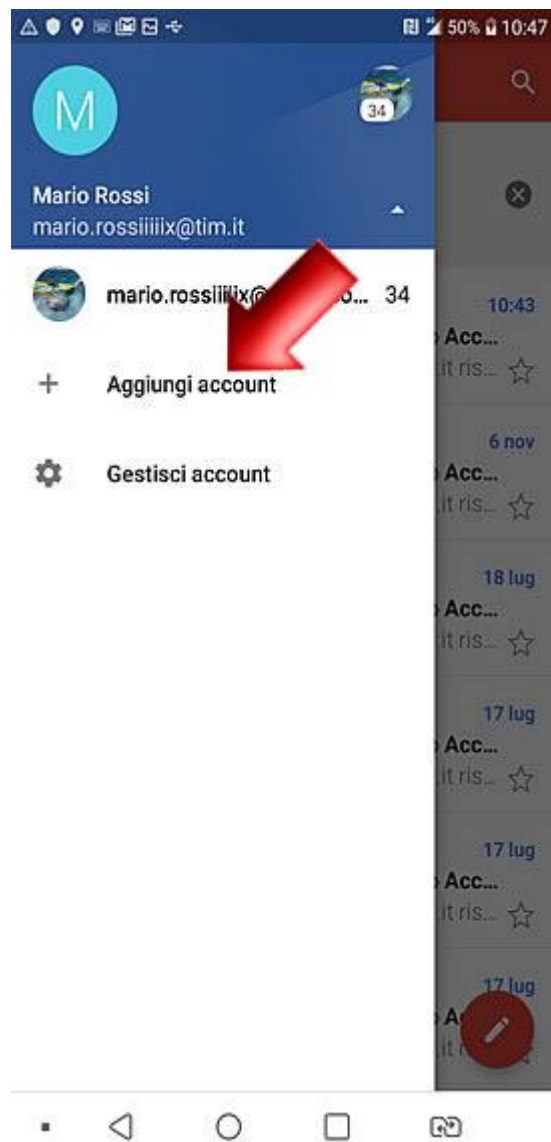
50% 10:47

M

34

Mario Rossi
mario.rossiiiiix@tim.it

mario.rossiiiix@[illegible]o... 34

+ Aggiungi account

Gestisci account

10:43
Acc...
it ris...

6 nov
Acc...
it ris...

18 lug
Acc...
it ris...

17 lug
Acc...
it ris...

17 lug
Acc...
it ris...

17 lug
A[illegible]